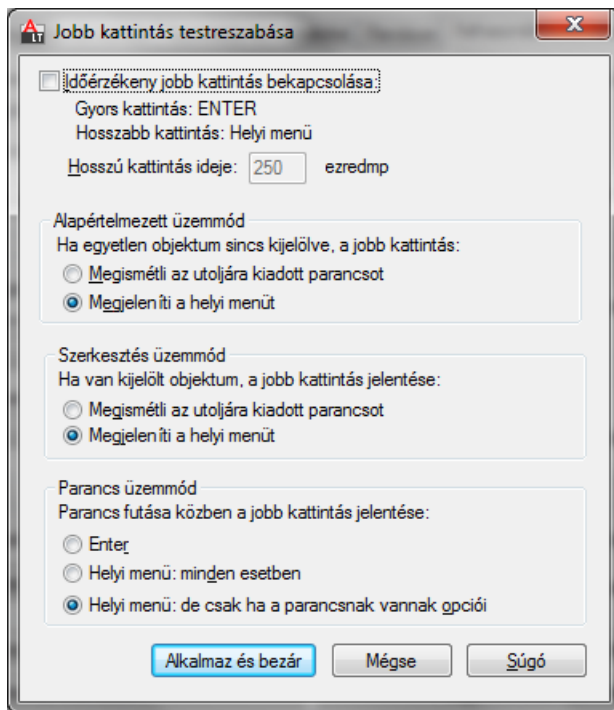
Jobb kattintás testreszabása

Időérzékeny jobb kattintás bekapcsolása:
Gyors kattintás: ENTER
Hosszabb kattintás: Helyi menü
Hosszú kattintás ideje: 250 ezredmp

Alapértelmezett üzemmód
Ha egyetlen objektum sincs kijelölve, a jobb kattintás:
Megismétli az utoljára kiadott parancsot
Megjeleníti a helyi menüt

Szerkesztés üzemmód
Ha van kijelölt objektum, a jobb kattintás jelentése:
Megismétli az utoljára kiadott parancsot
Megjeleníti a helyi menüt

Parancs üzemmód
Parancs futása közben a jobb kattintás jelentése:
Enter
Helyi menü: minden esetben
Helyi menü: de csak ha a parancsnak vannak opciói

Alkalmaz és bezár
Mégse
Súgó